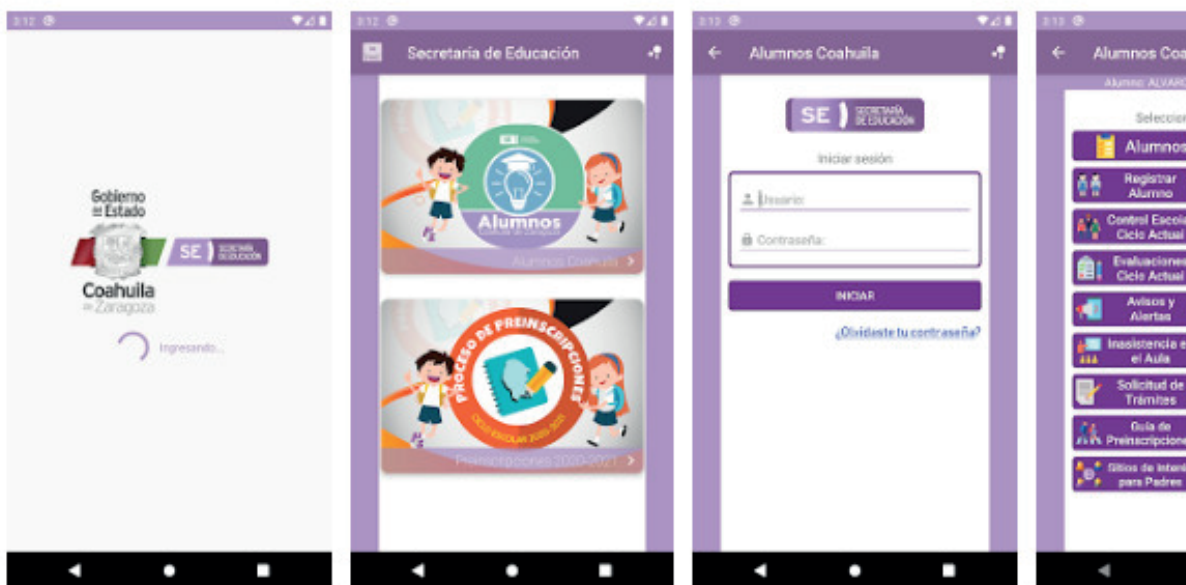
3:12

Gobierno del Estado

SE SECRETARÍA DE EDUCACIÓN

Coahuila de Zaragoza

Ingresando...

3:12

Secretaría de Educación

SE

Alumnos

Alumnos Coahuila

PROCESO DE PREINSCRIPCIONES

CICLO ESCOLAR 2020-2021

Preinscripciones 2020-2021

3:12

Alumnos Coahuila

SE SECRETARÍA DE EDUCACIÓN

Iniciar sesión

Usuario:

Contraseña:

INICIAR

¿Olvidaste tu contraseña?

3:13

Alumnos Coa

Alumno: ALVARO

Seleccion

Alumnos

Registrar Alumno

Control Escola Ciclo Actual

Evaluaciones Ciclo Actual

Avisos y Alertas

Inasistencia e el Aula

Solicitud de Trámites

Guía de Preinscripcione

Sitios de Interé para Padres